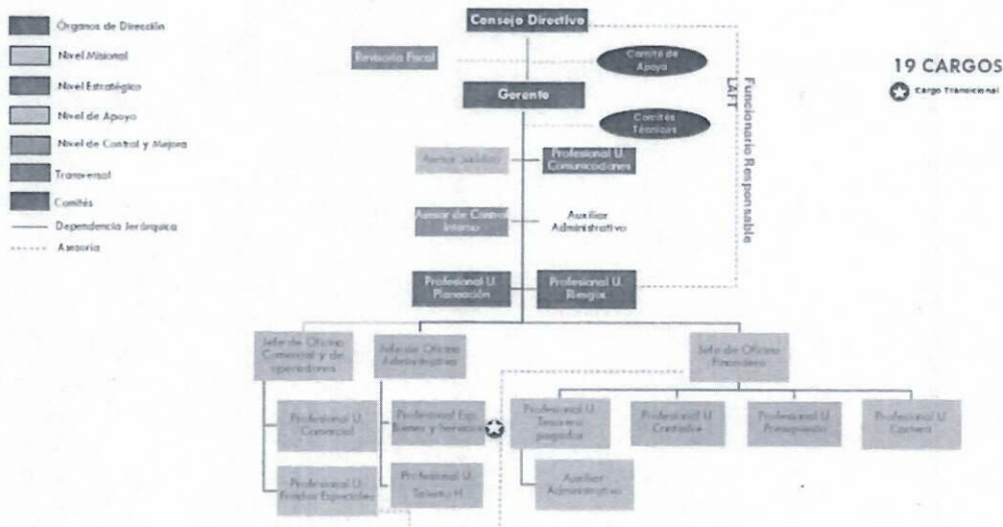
Órganos de Dirección
Nivel Misional
Nivel Estratégico
Nivel de Apoyo
Nivel de Control y Mejora
Transversal
Comités
Dependencia Jerárquica
Asesoría

Consejo Directivo
Revisoría Fiscal
Comité de Apoyo
Gerente
Comités Técnicos
Funcionario Responsable LAFT

19 CARGOS
Cargo Transicional

Asesor Jurídico
Profesional U. Comunicaciones
Asesor de Control Interno
Auxiliar Administrativo
Profesional U. Planeación
Profesional U. Riesgos

Jefe de Oficina Comercial y de operadores
Jefe de Oficina Administrativa
Jefe de Oficina Financiera

Profesional U. Comercial
Profesional Esp. Bienes y Servicios
Profesional U. Tesorero pagador
Profesional U. Contable
Profesional U. Presupuesto
Profesional U. Cartera
Profesional U. Talento H.
Profesional U. Fondos Especiales
Auxiliar Administrativo